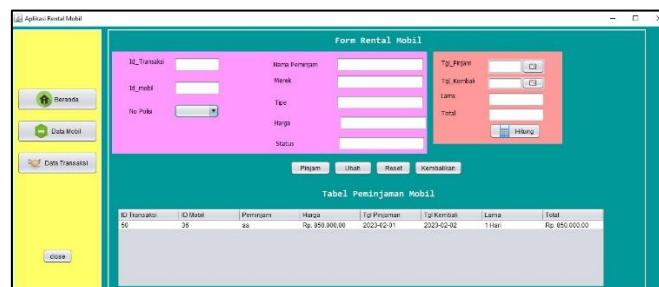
Aplikasi Rental Mobil

Beranda

Data Mobil

Data Transaksi

close

Form Rental Mobil

Id_Transaksi

Id_mobil

No Polisi

Nama Peminjam

Merek

Tipe

Harga

Status

Tgl_Pinjam

Tgl_Kembali

Lama

Total

Hitung

Pinjam

Ubah

Reset

Kembalikan

Tabel Peminjaman Mobil

| ID Transaksi | ID Mobil | Peminjam | Harga | Tgl Pinjaman | Tgl Kembali | Lama | Total |
|---|---|---|---|---|---|---|---|
| 50 | 36 | aa | Rp. 850.000,00 | 2023-02-01 | 2023-02-02 | 1 Hari | Rp. 850.000,00 |